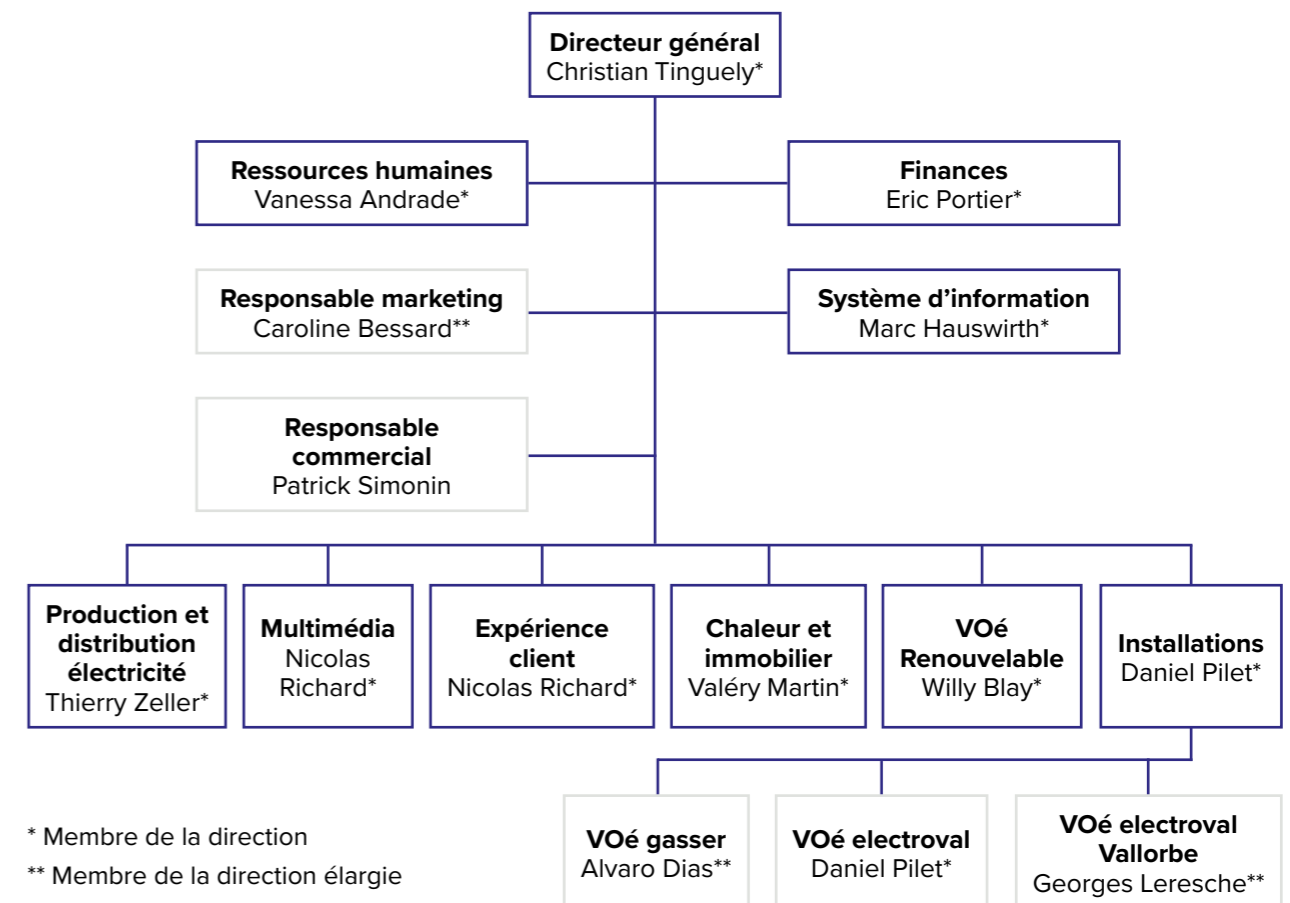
**Directeur général**
Christian Tinguely*

**Ressources humaines**
Vanessa Andrade*

**Finances**
Eric Portier*

**Responsable marketing**
Caroline Bessard**

**Système d'information**
Marc Hauswirth*

**Responsable commercial**
Patrick Simonin

**Production et distribution électricité**
Thierry Zeller*

**Multimédia**
Nicolas Richard*

**Expérience client**
Nicolas Richard*

**Chaleur et immobilier**
Valéry Martin*

**VOé Renouvelable**
Willy Blay*

**Installations**
Daniel Pilet*

**VOé gasser**
Alvaro Dias**

**VOé electroval**
Daniel Pilet*

**VOé electroval Vallorbe**
Georges Leresche**

* Membre de la direction
** Membre de la direction élargie